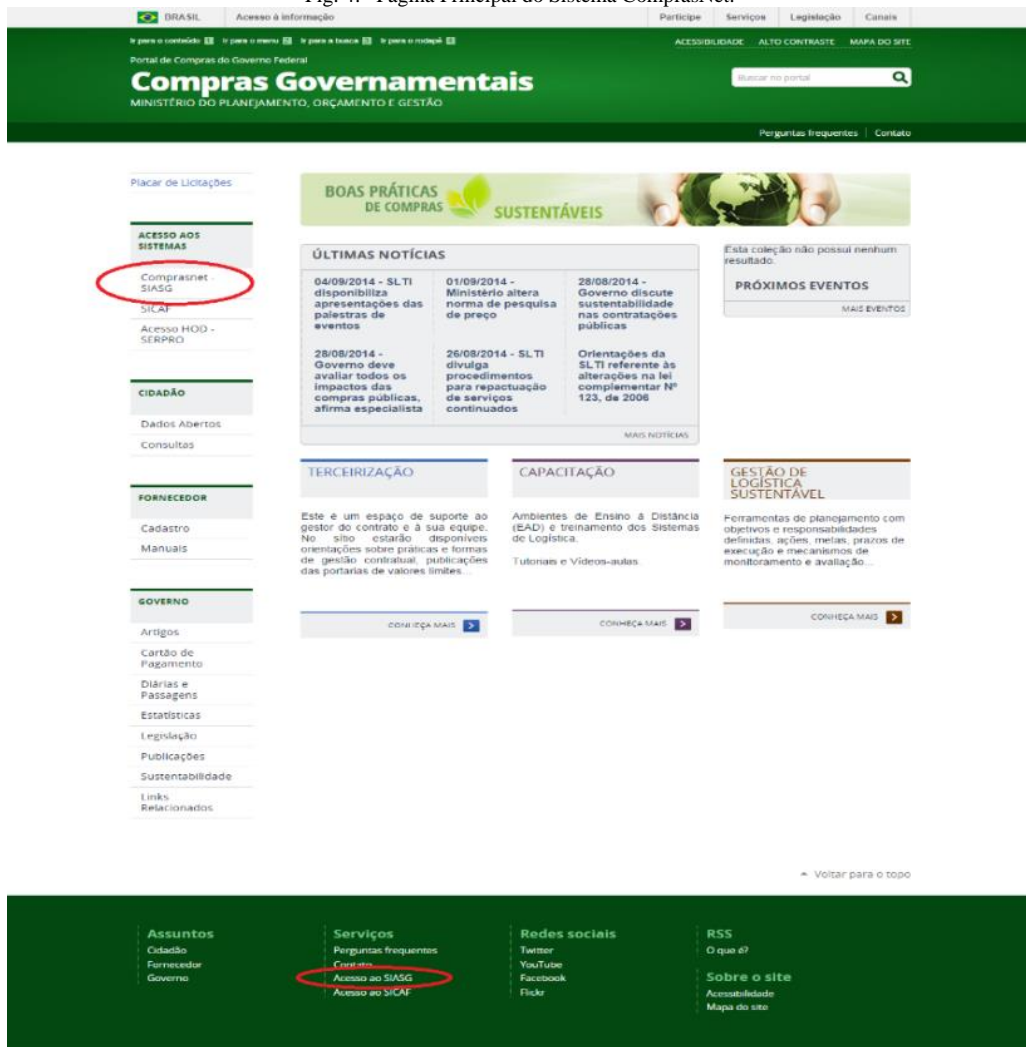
Fig. 4 - Página Principal do Sistema ComprasNet.

BRASIL Acesso à informação Participe Serviços Legislação Canais

Ir para o conteúdo 1 Ir para o menu 2 Ir para a busca 3 Ir para o rodapé 4 ACESSIBILIDADE ALTO CONTRASTE MAPA DO SITE

Portal de Compras do Governo Federal

Compras Governamentais

MINISTÉRIO DO PLANEJAMENTO, ORÇAMENTO E GESTÃO

Buscar no portal

Perguntas frequentes | Contato

Placar de Licitações

ACESSO AOS SISTEMAS

Comprasnet - SIASG

SICAF

Acesso HOD - SERPRO

CIDADÃO

Dados Abertos

Consultas

FORNECEDOR

Cadastro

Manuais

GOVERNO

Artigos

Cartão de Pagamento

Diárias e Passagens

Estatísticas

Legislação

Publicações

Sustentabilidade

Links Relacionados

BOAS PRÁTICAS DE COMPRAS SUSTENTÁVEIS

ÚLTIMAS NOTÍCIAS

04/09/2014 - SLTI disponibiliza apresentações das palestras de eventos

01/09/2014 - Ministério altera norma de pesquisa de preço

28/08/2014 - Governo discute sustentabilidade nas contratações públicas

28/08/2014 - Governo deve avaliar todos os impactos das compras públicas, afirma especialista

26/08/2014 - SLTI divulga procedimentos para repactuação de serviços continuados

Orientações da SLTI referente às alterações na lei complementar Nº 123, de 2006

MAIS NOTÍCIAS

Esta coleção não possui nenhum resultado.

PRÓXIMOS EVENTOS

MAIS EVENTOS

TERCEIRIZAÇÃO

Este é um espaço de suporte ao gestor do contrato e à sua equipe. No sítio estarão disponíveis orientações sobre práticas e formas de gestão contratual, publicações das portarias de valores limites...

CONHEÇA MAIS

CAPACITAÇÃO

Ambientes de Ensino à Distância (EAD) e treinamento dos Sistemas de Logística.

Tutoriais e Vídeos-aulas

CONHEÇA MAIS

GESTÃO DE LOGÍSTICA SUSTENTÁVEL

Ferramentas de planejamento com objetivos e responsabilidades definidas, ações, metas, prazos de execução e mecanismos de monitoramento e avaliação...

CONHEÇA MAIS

Voltar para o topo

Assuntos
Cidadão
Fornecedor
Governo

Serviços
Perguntas frequentes
Contato
Acesso ao SIASG
Acesso ao SICAF

Redes sociais
Twitter
YouTube
Facebook
Flickr

RSS
O que é?

Sobre o site
Acessibilidade
Mapa do site